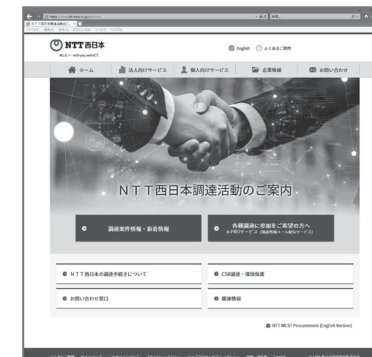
NTT西日本

English　よくあるご質問

ホーム　法人向けサービス　個人向けサービス　企業情報　お問い合わせ

ＮＴＴ西日本調達活動のご案内

調達案件情報・新着情報

各種調達に参加をご希望の方へ

ＮＴＴ西日本の調達手続きについて

CSR調達・環境保護

お問い合わせ窓口

関連情報

NTT WEST Procurement (English Version)